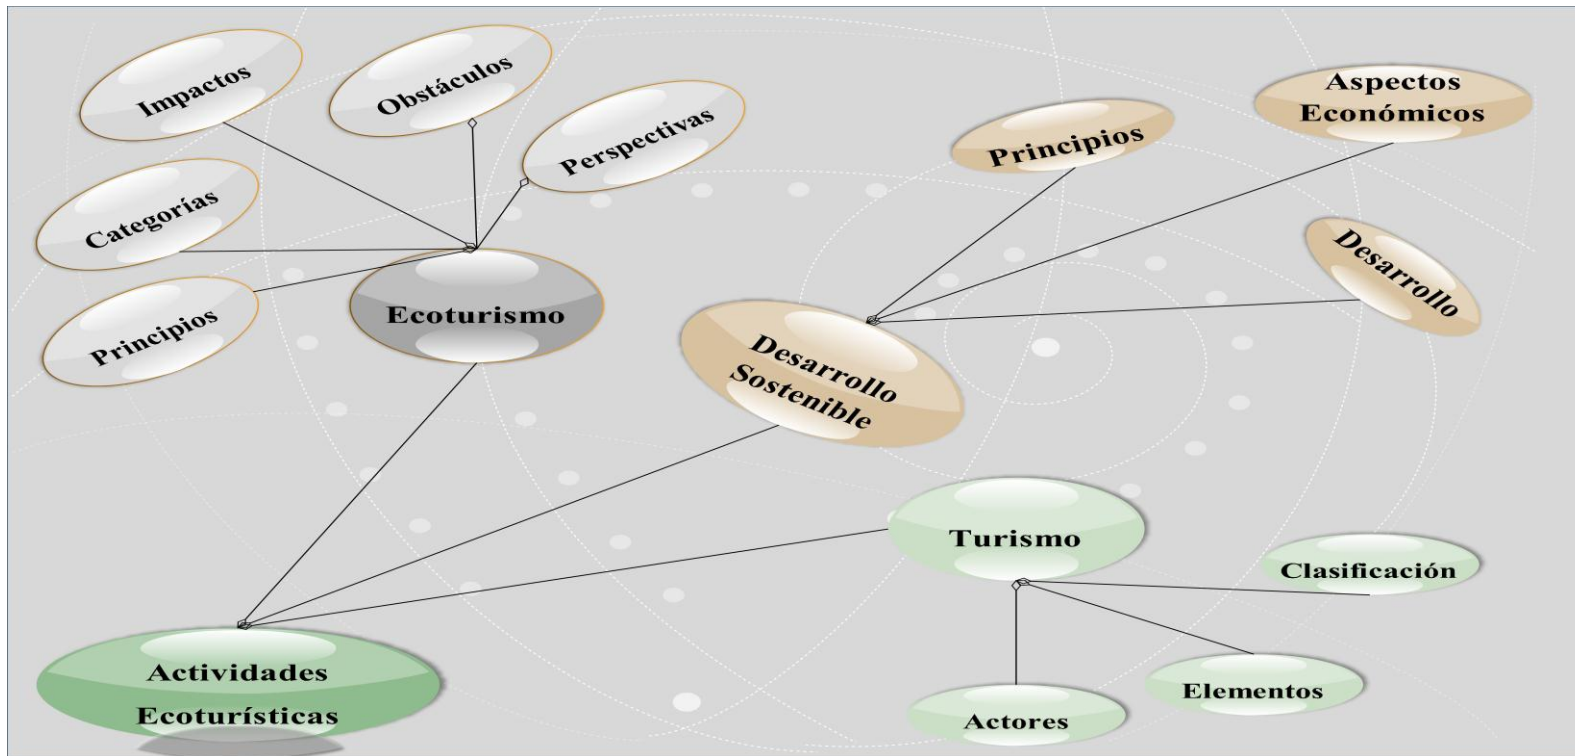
Impactos

Obstáculos

Perspectivas

Categorías

Principios

Ecoturismo

Principios

Aspectos Económicos

Desarrollo

Desarrollo Sostenible

Turismo

Clasificación

Elementos

Actores

Actividades Ecoturísticas